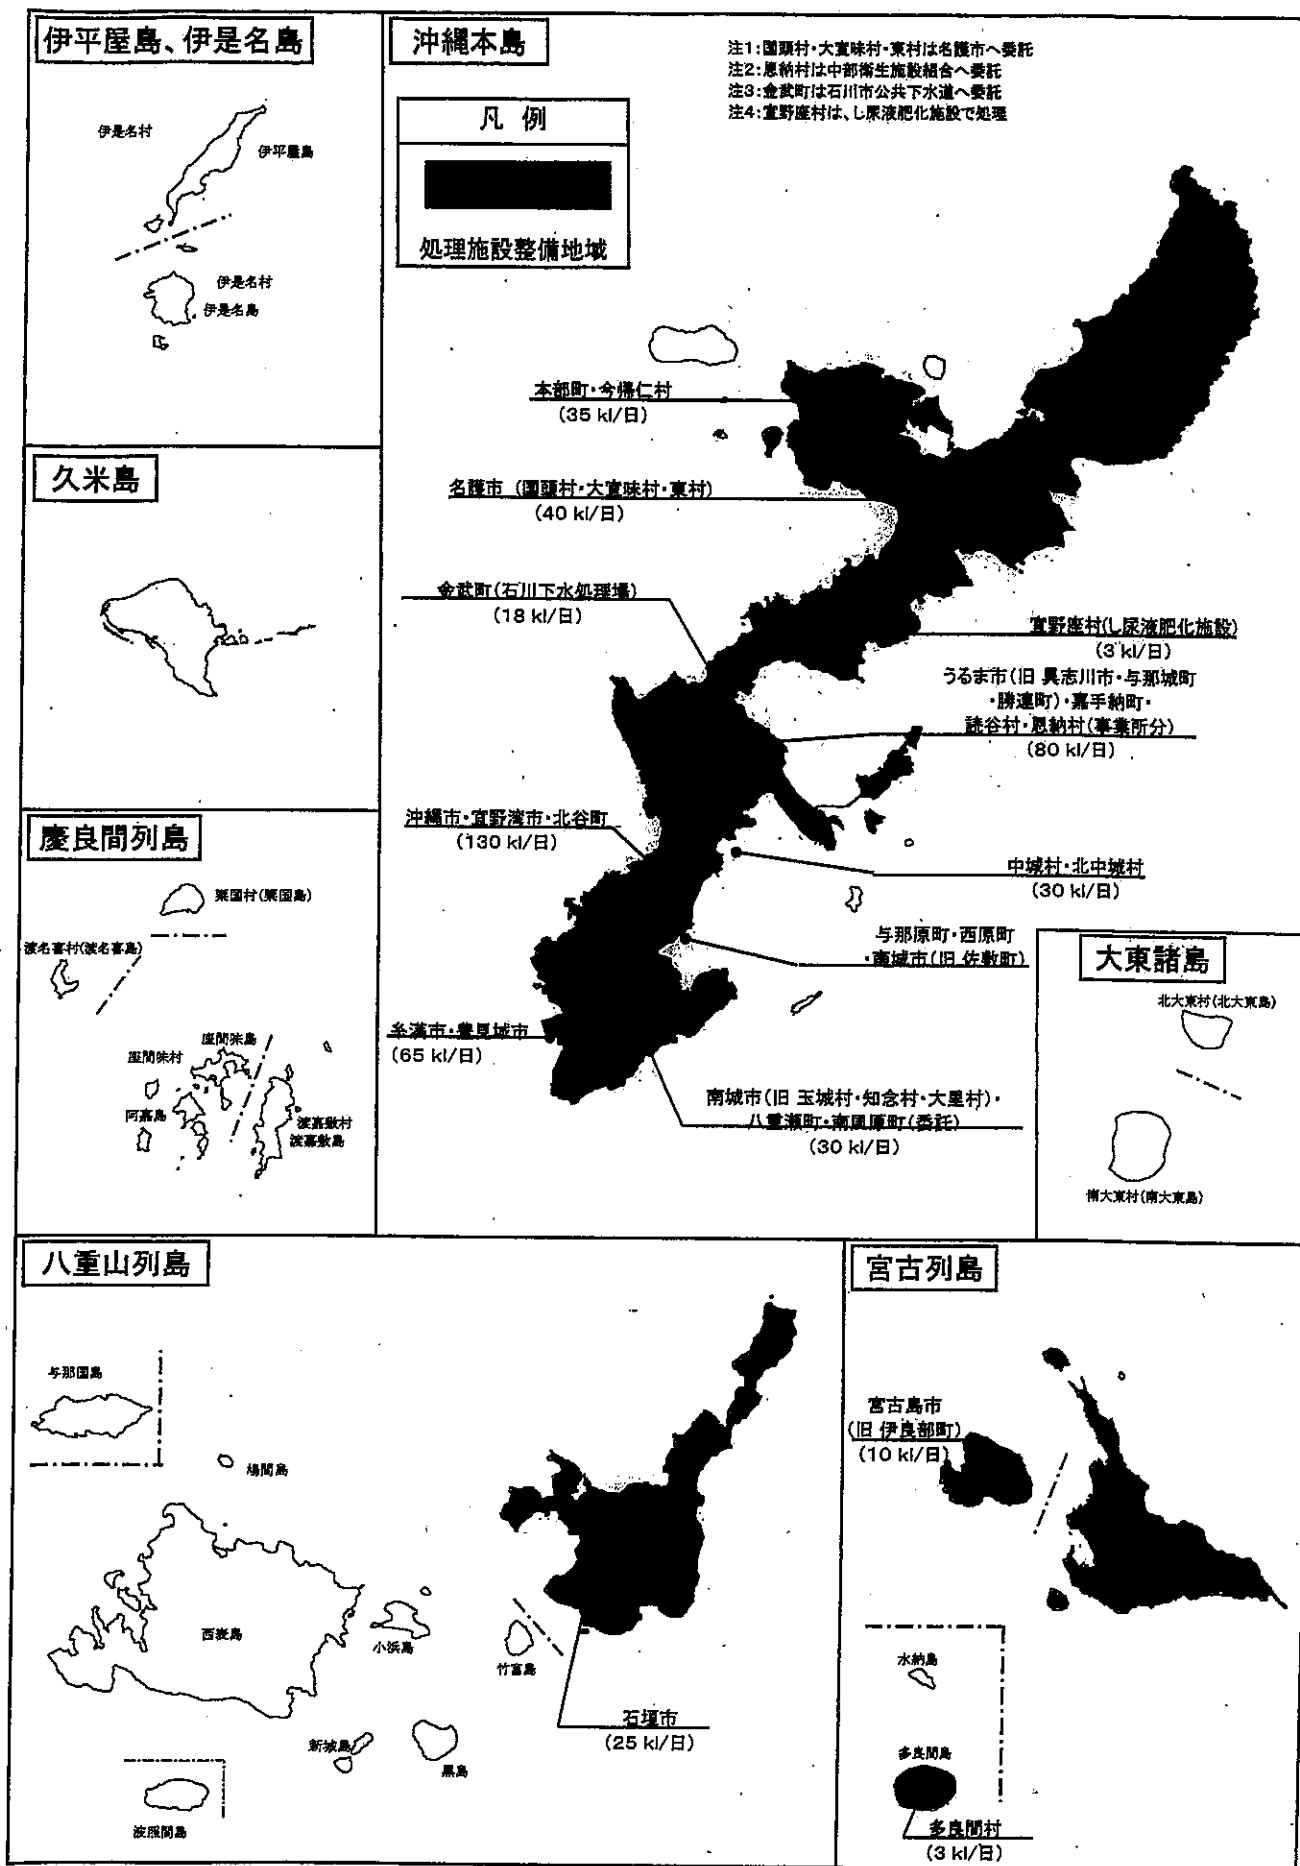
伊平屋島、伊是名島

伊是名村
伊平屋島
伊是名村
伊是名島

沖縄本島

注1:国頭村・大宜味村・東村は名護市へ委託
注2:恩納村は中部衛生施設組合へ委託
注3:金武町は石川市公共下水道へ委託
注4:宜野座村は、し尿液肥化施設で処理

凡 例

処理施設整備地域

本部町・今帰仁村
(35 kl/日)

名護市(国頭村・大宜味村・東村)
(40 kl/日)

金武町(石川下水処理場)
(18 kl/日)

宜野座村(し尿液肥化施設)
(3 kl/日)

うるま市(旧 具志川市・与那城町・勝連町)・嘉手納町・読谷村・恩納村(事業所分)
(80 kl/日)

沖縄市・宜野湾市・北谷町
(130 kl/日)

中城村・北中城村
(30 kl/日)

与那原町・西原町・南城市(旧 佐敷町)

糸満市・豊見城市
(65 kl/日)

南城市(旧 玉城村・知念村・大里村)・八重瀬町・南風原町(委託)
(30 kl/日)

久米島

慶良間列島

粟国村(粟国島)
渡名喜村(渡名喜島)
座間味島
座間味村
阿嘉島
渡嘉敷村
渡嘉敷島

大東諸島

北大東村(北大東島)
南大東村(南大東島)

八重山列島

与那国島
鳩間島
西表島
小浜島
竹富島
石垣市
(25 kl/日)
新城島
黒島
波照間島

宮古列島

宮古島市
(旧 伊良部町)
(10 kl/日)
水納島
多良間島
多良間村
(3 kl/日)